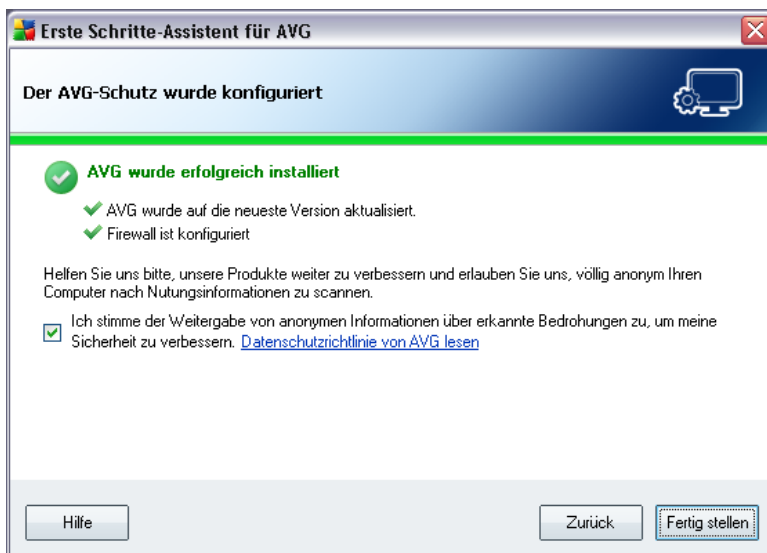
Erste Schritte-Assistent für AVG

Der AVG-Schutz wurde konfiguriert

AVG wurde erfolgreich installiert

AVG wurde auf die neueste Version aktualisiert.

Firewall ist konfiguriert

Helfen Sie uns bitte, unsere Produkte weiter zu verbessern und erlauben Sie uns, völlig anonym Ihren Computer nach Nutungsinformationen zu scannen.

Ich stimme der Weitergabe von anonymen Informationen über erkannte Bedrohungen zu, um meine Sicherheit zu verbessern. Datenschutzrichtlinie von AVG lesen

Hilfe

Zurück

Fertig stellen